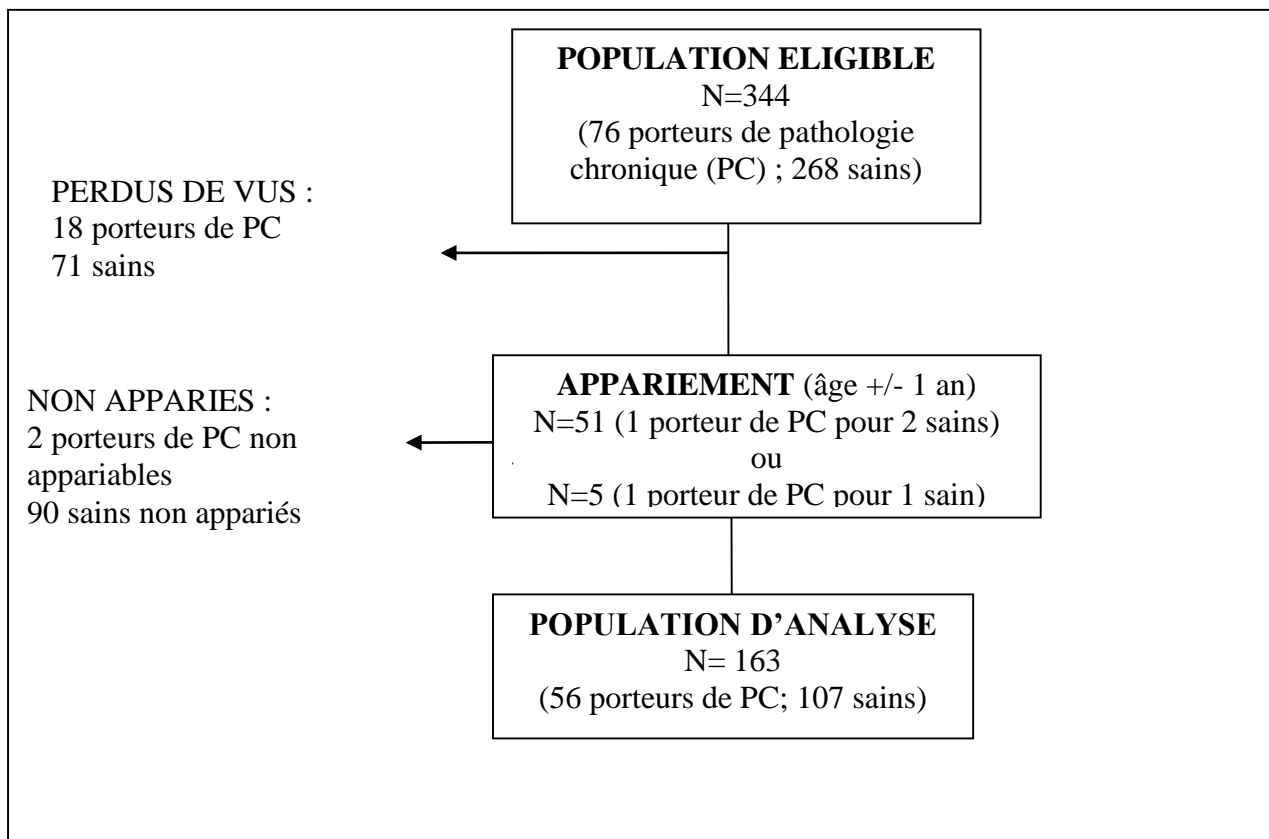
**POPULATION ELIGIBLE**
N=344
(76 porteurs de pathologie chronique (PC) ; 268 sains)

PERDUS DE VUS :
18 porteurs de PC
71 sains

NON APPARIES :
2 porteurs de PC non appariables
90 sains non appariés

**APPARIEMENT** (âge +/- 1 an)
N=51 (1 porteur de PC pour 2 sains)
ou
N=5 (1 porteur de PC pour 1 sain)

**POPULATION D'ANALYSE**
N= 163
(56 porteurs de PC; 107 sains)